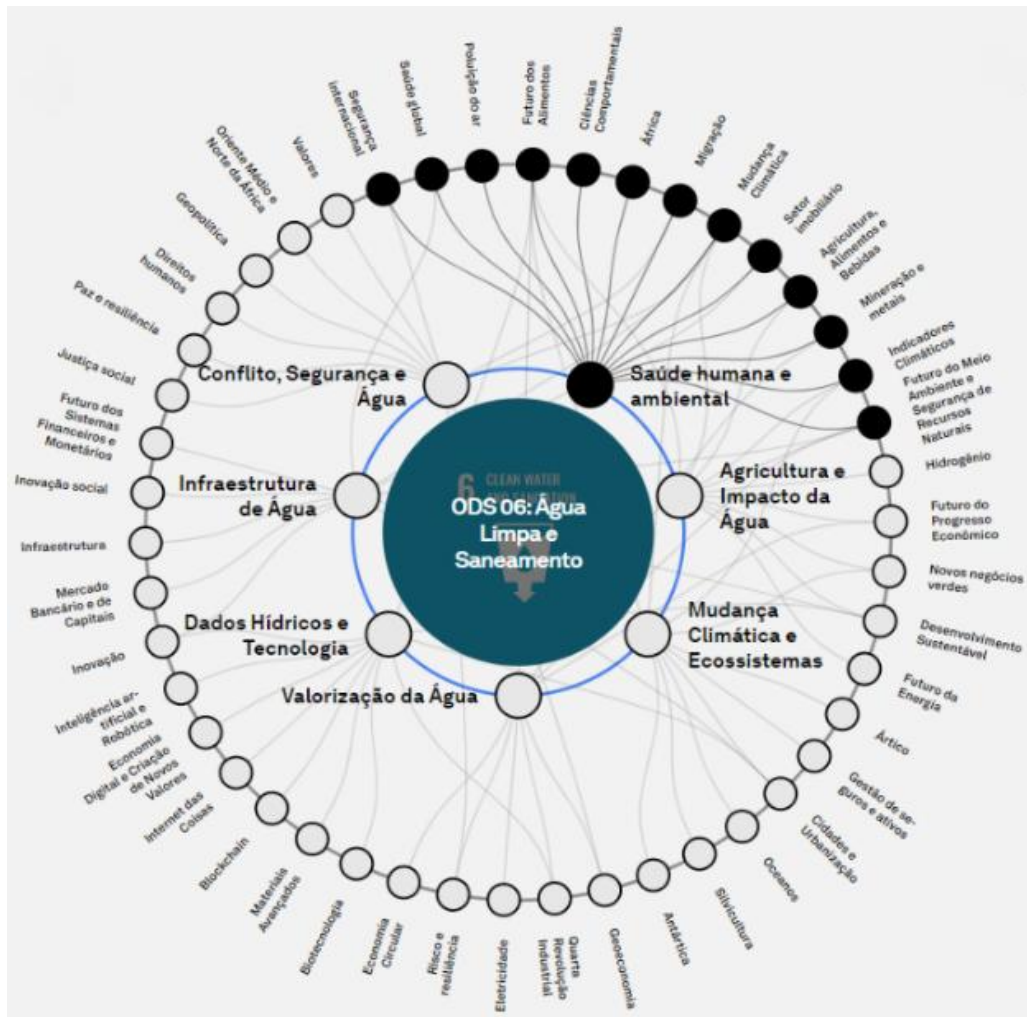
ODS 06: Água Limpa e Saneamento

Conflito, Segurança e Água
Saúde humana e ambiental
Infraestrutura de Água
Agricultura e Impacto da Água
Dados Hídricos e Tecnologia
Mudança Climática e Ecossistemas
Valorização da Água

Segurança internacional
Saúde global
Poluição do ar
Futuro dos Alimentos
Ciências Comportamentais
África
Migração
Mudança Climática
Setor imobiliário
Agricultura, Alimentos e Bebidas
Mineração e metais
Indicadores Climáticos
Futuro do Meio Ambiente e Segurança de Recursos Naturais
Hidrogênio
Futuro do Progresso Econômico
Novos negócios verdes
Desenvolvimento Sustentável
Futuro da Energia
Ártico
Gestão de seguros e ativos
Cidades e Urbanização
Oceanos
Silvicultura
Antártica
Geoeconomia
Quarta Revolução Industrial
Eletricidade
Risco e resiliência
Economia Circular
Biotecnologia
Materiais Avançados
Blockchain
Internet das Coisas
Economia Digital e Criação de Novos Valores
Inteligência artificial e Robótica
Inovação
Mercado Bancário e de Capitais
Infraestrutura
Inovação social
Futuro dos Sistemas Financeiros e Monetários
Justiça social
Paz e resiliência
Direitos humanos
Geopolítica
Oriente Médio e Norte da África
Valores